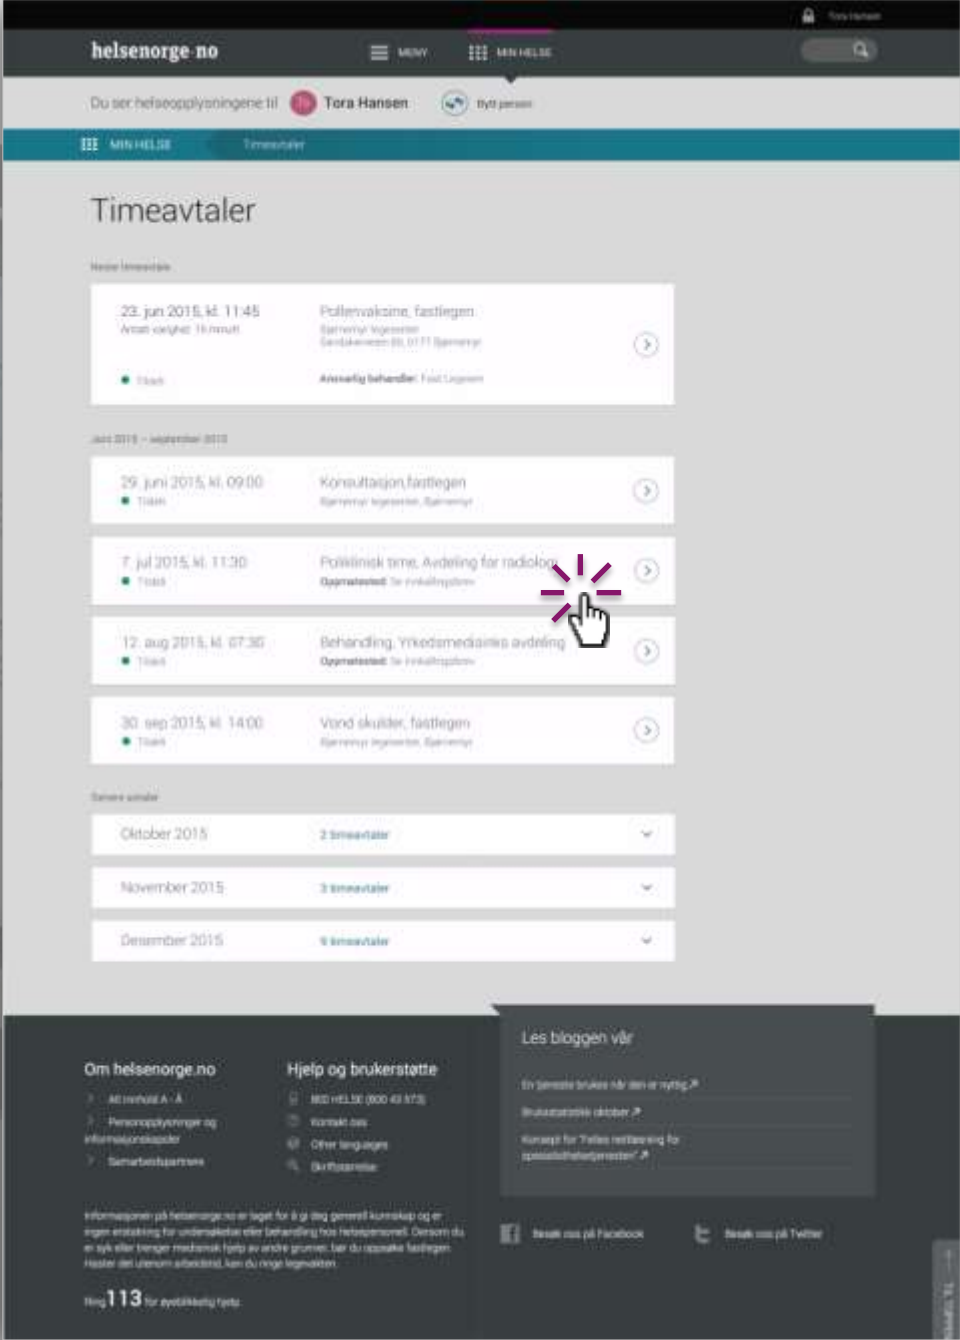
Tora Hansen

helsenorge·no

MENY

MIN HELSE

Du ser helseopplysningene til TH Tora Hansen

Bytt person

MIN HELSE Timeavtaler

Timeavtaler

Neste timeavtale

23. jun 2015, kl. 11:45
Antatt varighet: 15 minutt

Tildelt

Pollenvaksine, fastlegen
Bjørnemyr legesenter
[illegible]

Ansvarlig behandler: Fast Legesen

Juni 2015 – september 2015

29. juni 2015, kl. 09:00
Tildelt

Konsultasjon fastlegen
Bjørnemyr legesenter, Bjørnemyr

7. jul 2015, kl. 11:30
Tildelt

Poliklinisk time, Avdeling for radiolog
Oppmøtested: Se innkallingsbrev

12. aug 2015, kl. 07:30
Tildelt

Behandling, Yrkesmedisinks avdeling
Oppmøtested: Se innkallingsbrev

30. sep 2015, kl. 14:00
Tildelt

Vond skulder, fastlegen
Bjørnemyr legesenter, Bjørnemyr

Senere avtaler

Oktober 2015
2 timeavtaler

November 2015
3 timeavtaler

Desember 2015
6 timeavtaler

Om helsenorge.no

Alt innhold A - Å
Personopplysninger og informasjonskapsler
Samarbeidspartnere

Hjelp og brukerstøtte

800 HELSE (800 43 573)
Kontakt oss
Other languages
Skriftstørrelse

Les bloggen vår

En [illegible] brukes når den er nyttig
Brukerstatistikk oktober
Konsept for "Felles rettleaning for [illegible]"

Informasjonen på helsenorge.no er laget for å gi deg generell kunnskap og er ingen erstatning for undersøkelse eller behandling hos helsepersonell. Dersom du er syk eller trenger medisinsk hjelp av andre grunner, bør du oppsøke fastlegen. Haster det utenom arbeidstid, kan du ringe legevakten.

Ring 113 for øyeblikkelig hjelp

Besøk oss på Facebook

Besøk oss på Twitter